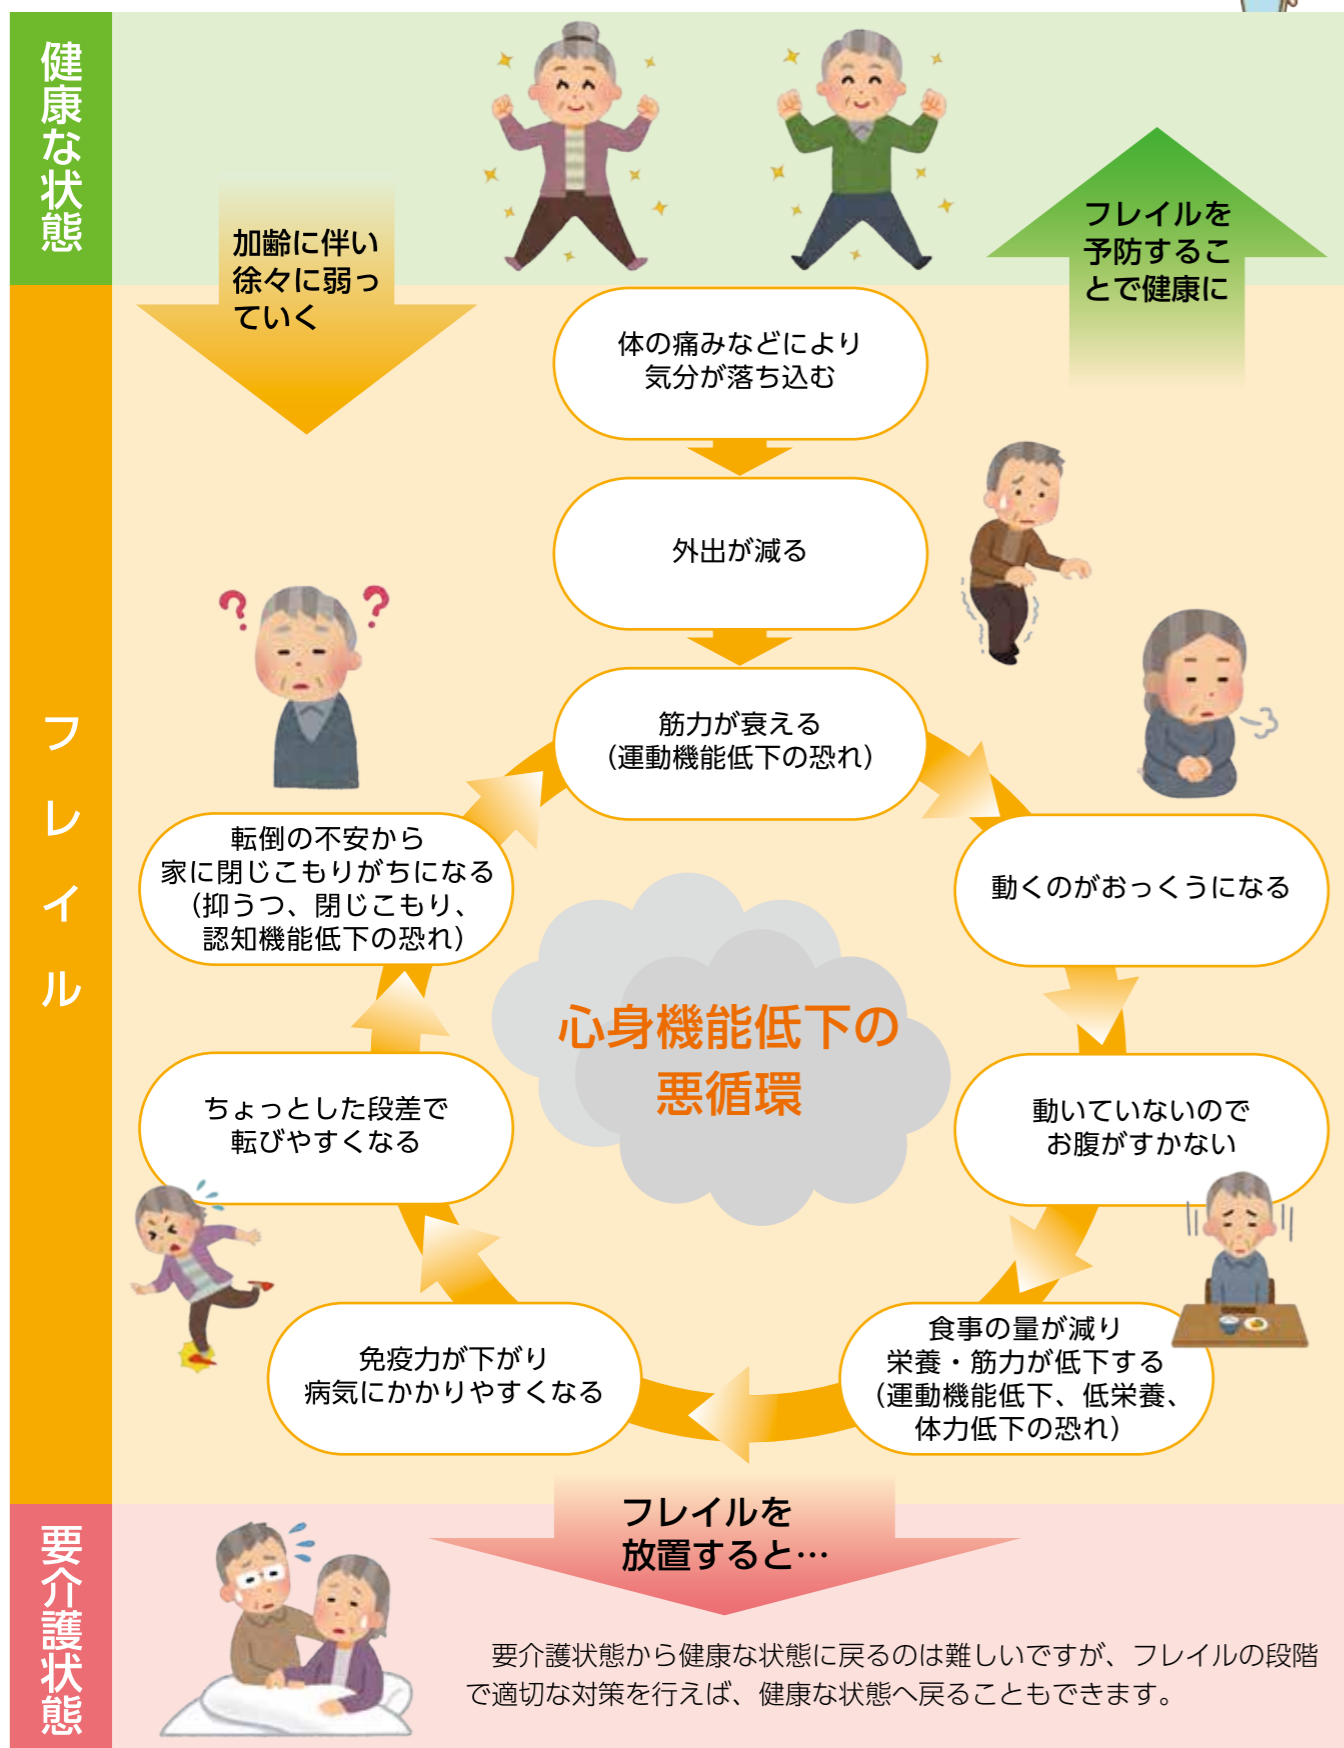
健康な状態

加齢に伴い徐々に弱っていく

フレイルを予防することで健康に

フレイル

体の痛みなどにより気分が落ち込む

外出が減る

筋力が衰える
(運動機能低下の恐れ)

動くのがおっくうになる

動いていないのでお腹がすかない

食事の量が減り
栄養・筋力が低下する
(運動機能低下、低栄養、体力低下の恐れ)

免疫力が下がり
病気にかかりやすくなる

ちょっとした段差で
転びやすくなる

転倒の不安から
家に閉じこもりがちになる
(抑うつ、閉じこもり、認知機能低下の恐れ)

心身機能低下の悪循環

要介護状態

フレイルを放置すると…

要介護状態から健康な状態に戻るのは難しいですが、フレイルの段階で適切な対策を行えば、健康な状態へ戻ることもできます。